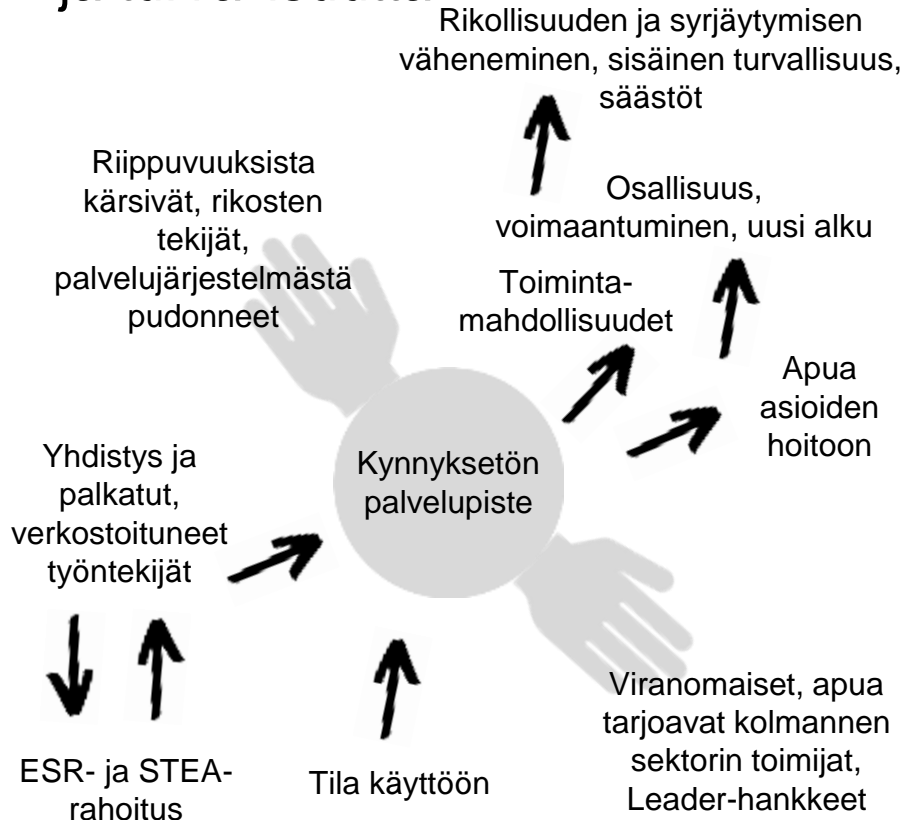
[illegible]

Rikollisuuden ja syrjäytymisen väheneminen, sisäinen turvallisuus, säästöt

Riippuvuuksista kärsivät, rikosten tekijät, palvelujärjestelmästä pudonneet

Osallisuus, voimaantuminen, uusi alku

Toiminta-mahdollisuudet

Apua asioiden hoitoon

Yhdistys ja palkatut, verkostoituneet työntekijät

Kynnyksetön palvelupiste

Viranomaiset, apua tarjoavat kolmannen sektorin toimijat, Leader-hankkeet

ESR- ja STEA-rahoitus

Tila käyttöön